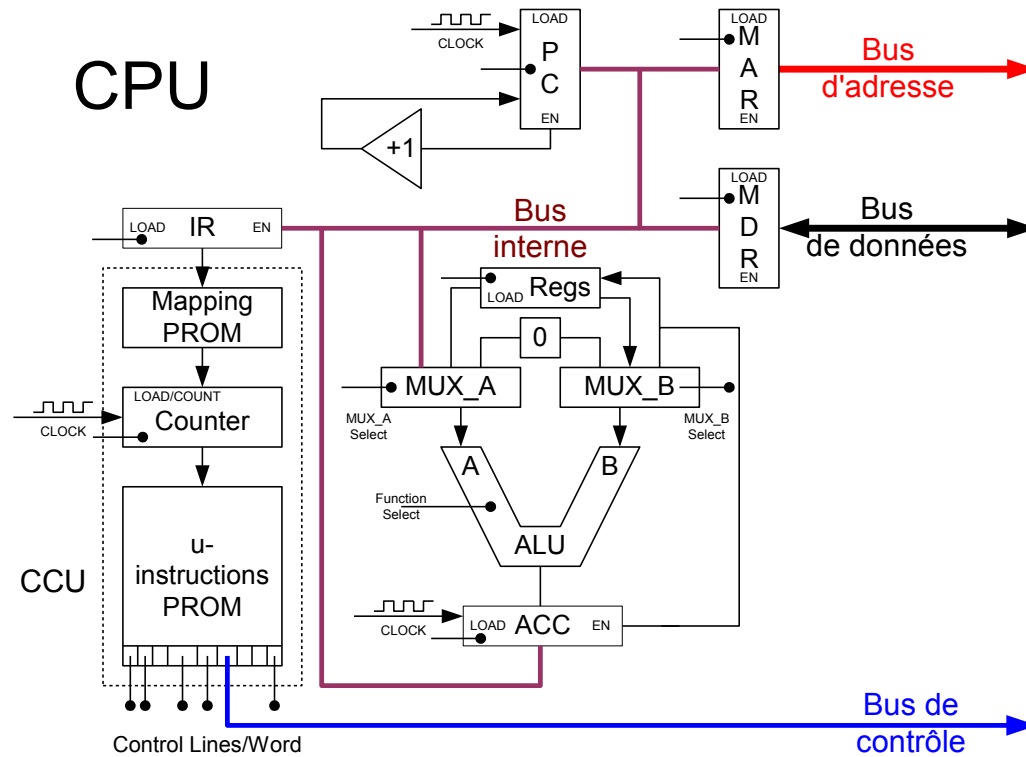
CPU

CLOCK

LOAD
P
C
EN

+1

LOAD
M
A
R
EN

Bus
d'adresse

LOAD
M
D
R
EN

Bus
de données

LOAD IR EN

Bus
interne

Mapping
PROM

CLOCK

LOAD/COUNT
Counter

u-
instructions
PROM

CCU

Control Lines/Word

LOAD Regs

0

MUX_A

MUX_A
Select

MUX_B

MUX_B
Select

A

B

Function
Select

ALU

CLOCK

LOAD ACC EN

Bus de
contrôle